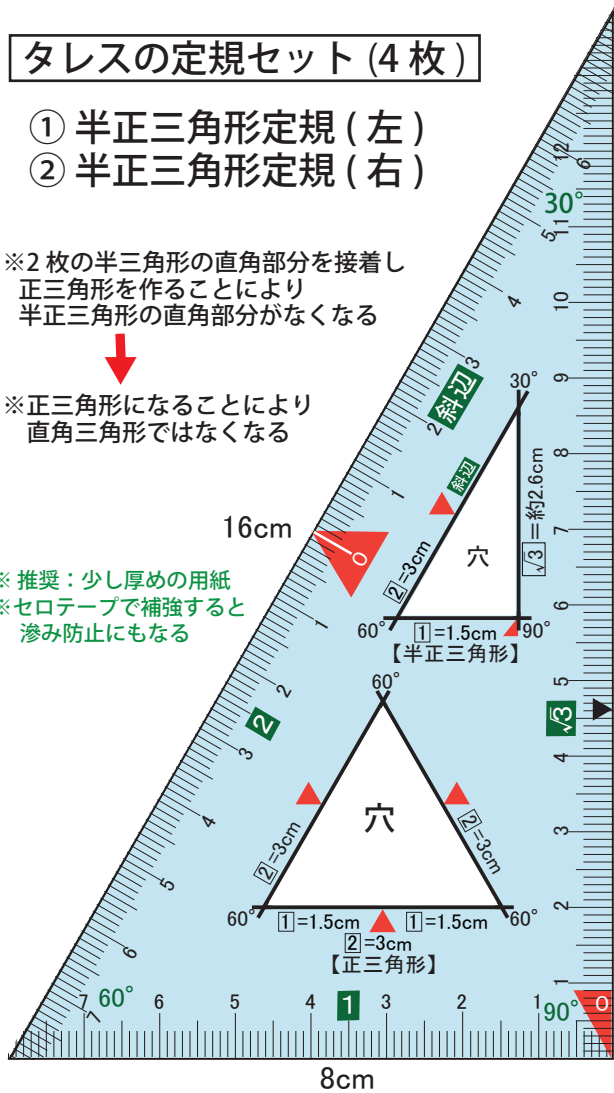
タレスの定規セット (4 枚)

① 半正三角形定規 ( 左 )
② 半正三角形定規 ( 右 )

※2 枚の半三角形の直角部分を接着し 正三角形を作ることにより 半正三角形の直角部分がなくなる

※正三角形になることにより 直角三角形ではなくなる

16cm

※ 推奨：少し厚めの用紙
※セロテープで補強すると 滲み防止にもなる

30°
12
11
10
9
8
7
6
5
4
3
2
1
0

斜辺
3
2
1
1
2
3
4
5
6
7

30°
斜辺
$\boxed{2}$=3cm
穴
$\boxed{\sqrt{3}}$=約2.6cm
60°
$\boxed{1}$=1.5cm
90°
【半正三角形】

$\sqrt{3}$

60°
穴
$\boxed{2}$=3cm
$\boxed{2}$=3cm
60°
$\boxed{1}$=1.5cm
$\boxed{1}$=1.5cm
60°
$\boxed{2}$=3cm
【正三角形】

60°
6
5
4
1
3
2
1
90°
0

8cm